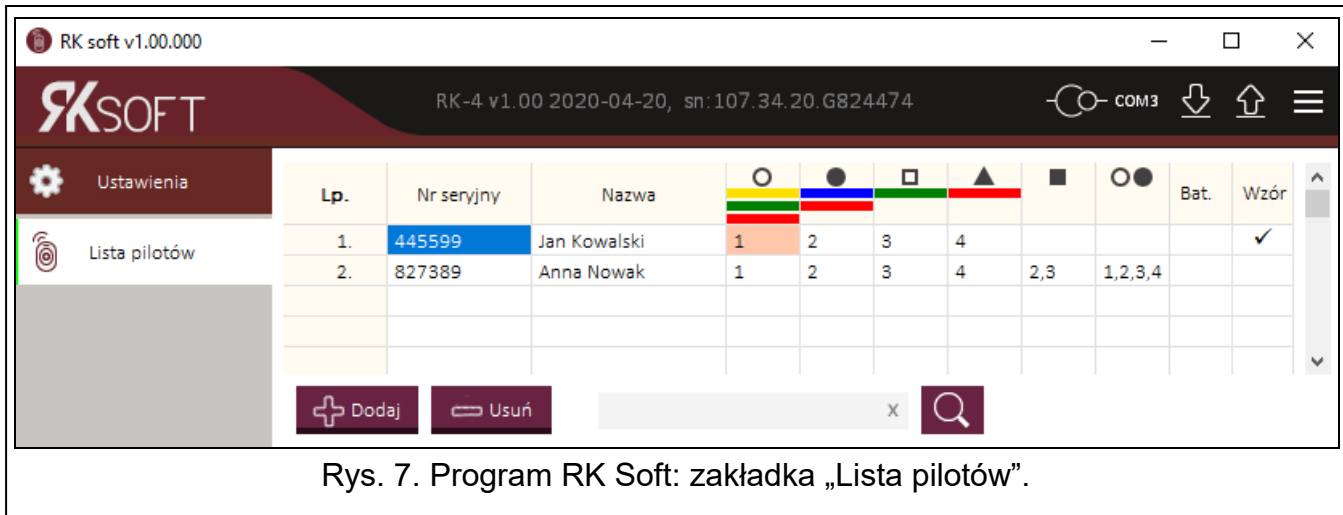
RK soft v1.00.000

RKSOFT

RK-4 v1.00 2020-04-20, sn:107.34.20.G824474

COM3

Ustawienia

Lista pilotów

| Lp. | Nr seryjny | Nazwa | ○ | ● | □ | ▲ | ■ | ○● | Bat. | Wzór |
|---|---|---|---|---|---|---|---|---|---|---|
| 1. | 445599 | Jan Kowalski | 1 | 2 | 3 | 4 | | | | ✓ |
| 2. | 827389 | Anna Nowak | 1 | 2 | 3 | 4 | 2,3 | 1,2,3,4 | | |

Dodaj

Usuń

x

Rys. 7. Program RK Soft: zakładka „Lista pilotów”.